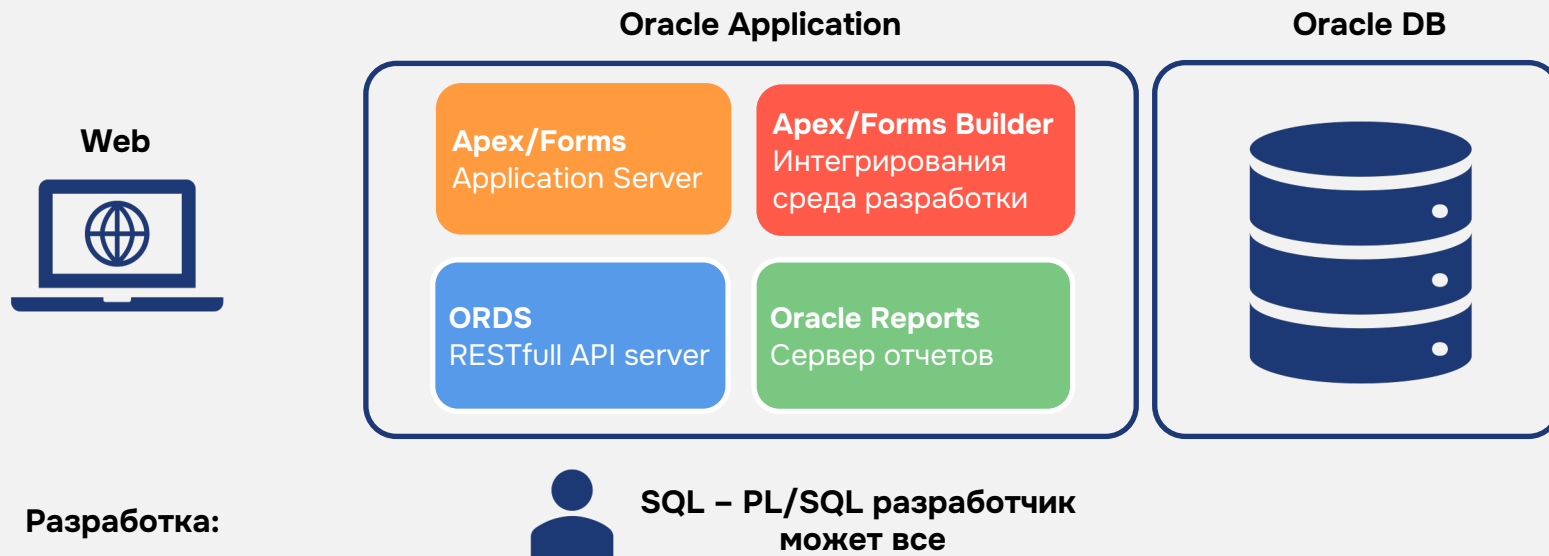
Oracle Application

Oracle DB

Web

Apex/Forms
Application Server

Apex/Forms Builder
Интегрирования среда разработки

ORDS
RESTfull API server

Oracle Reports
Сервер отчетов

Разработка:

SQL – PL/SQL разработчик может все